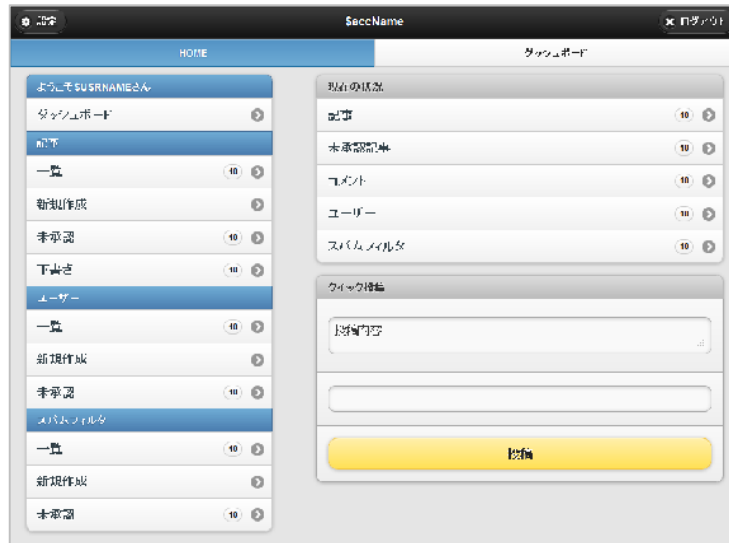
設定

SeccName

ログアウト

HOME

ダッシュボード

ようこそ$USRNAMEさん

ダッシュボード

記事

一覧 10

新規作成

未承認 10

下書き 10

ユーザー

一覧 10

新規作成

未承認 10

スパムフィルタ

一覧 10

新規作成

未承認 10

現在の状況

記事 10

未承認記事 10

コメント 10

ユーザー 10

スパムフィルタ 10

クイック投稿

投稿内容

投稿